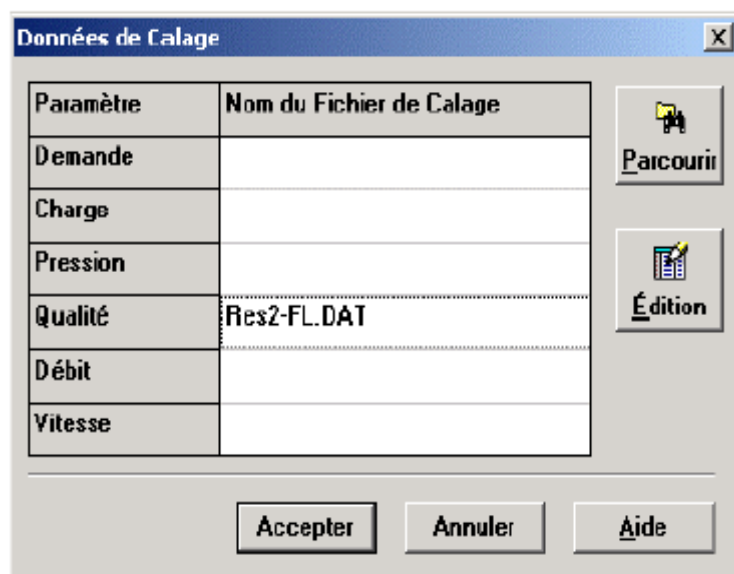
Données de Calage

| Paramètre | Nom du Fichier de Calage |
|---|---|
| Demande | |
| Charge | |
| Pression | |
| Qualité | Res2-FL.DAT |
| Débit | |
| Vitesse | |

Parcourir

Édition

Accepter
Annuler
Aide